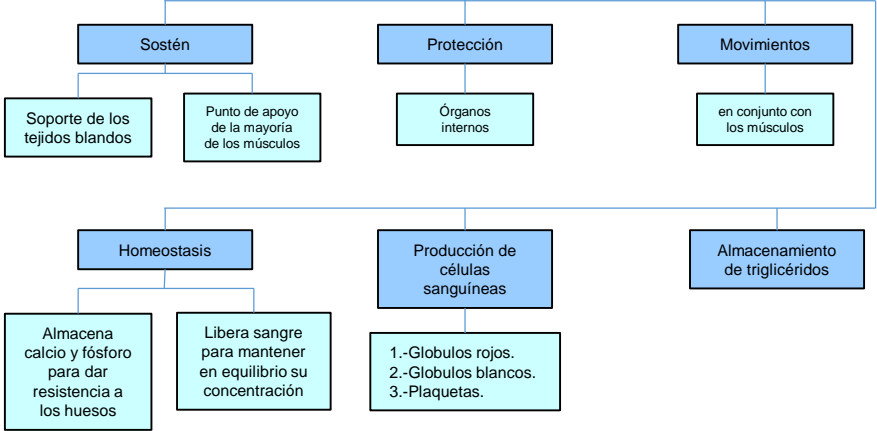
Sostén

Soporte de los tejidos blandos

Punto de apoyo de la mayoría de los músculos

Protección

Órganos internos

Movimientos

en conjunto con los músculos

Homeostasis

Almacena calcio y fósforo para dar resistencia a los huesos

Libera sangre para mantener en equilibrio su concentración

Producción de células sanguíneas

1.-Globulos rojos.
2.-Globulos blancos.
3.-Plaquetas.

Almacenamiento de triglicéridos